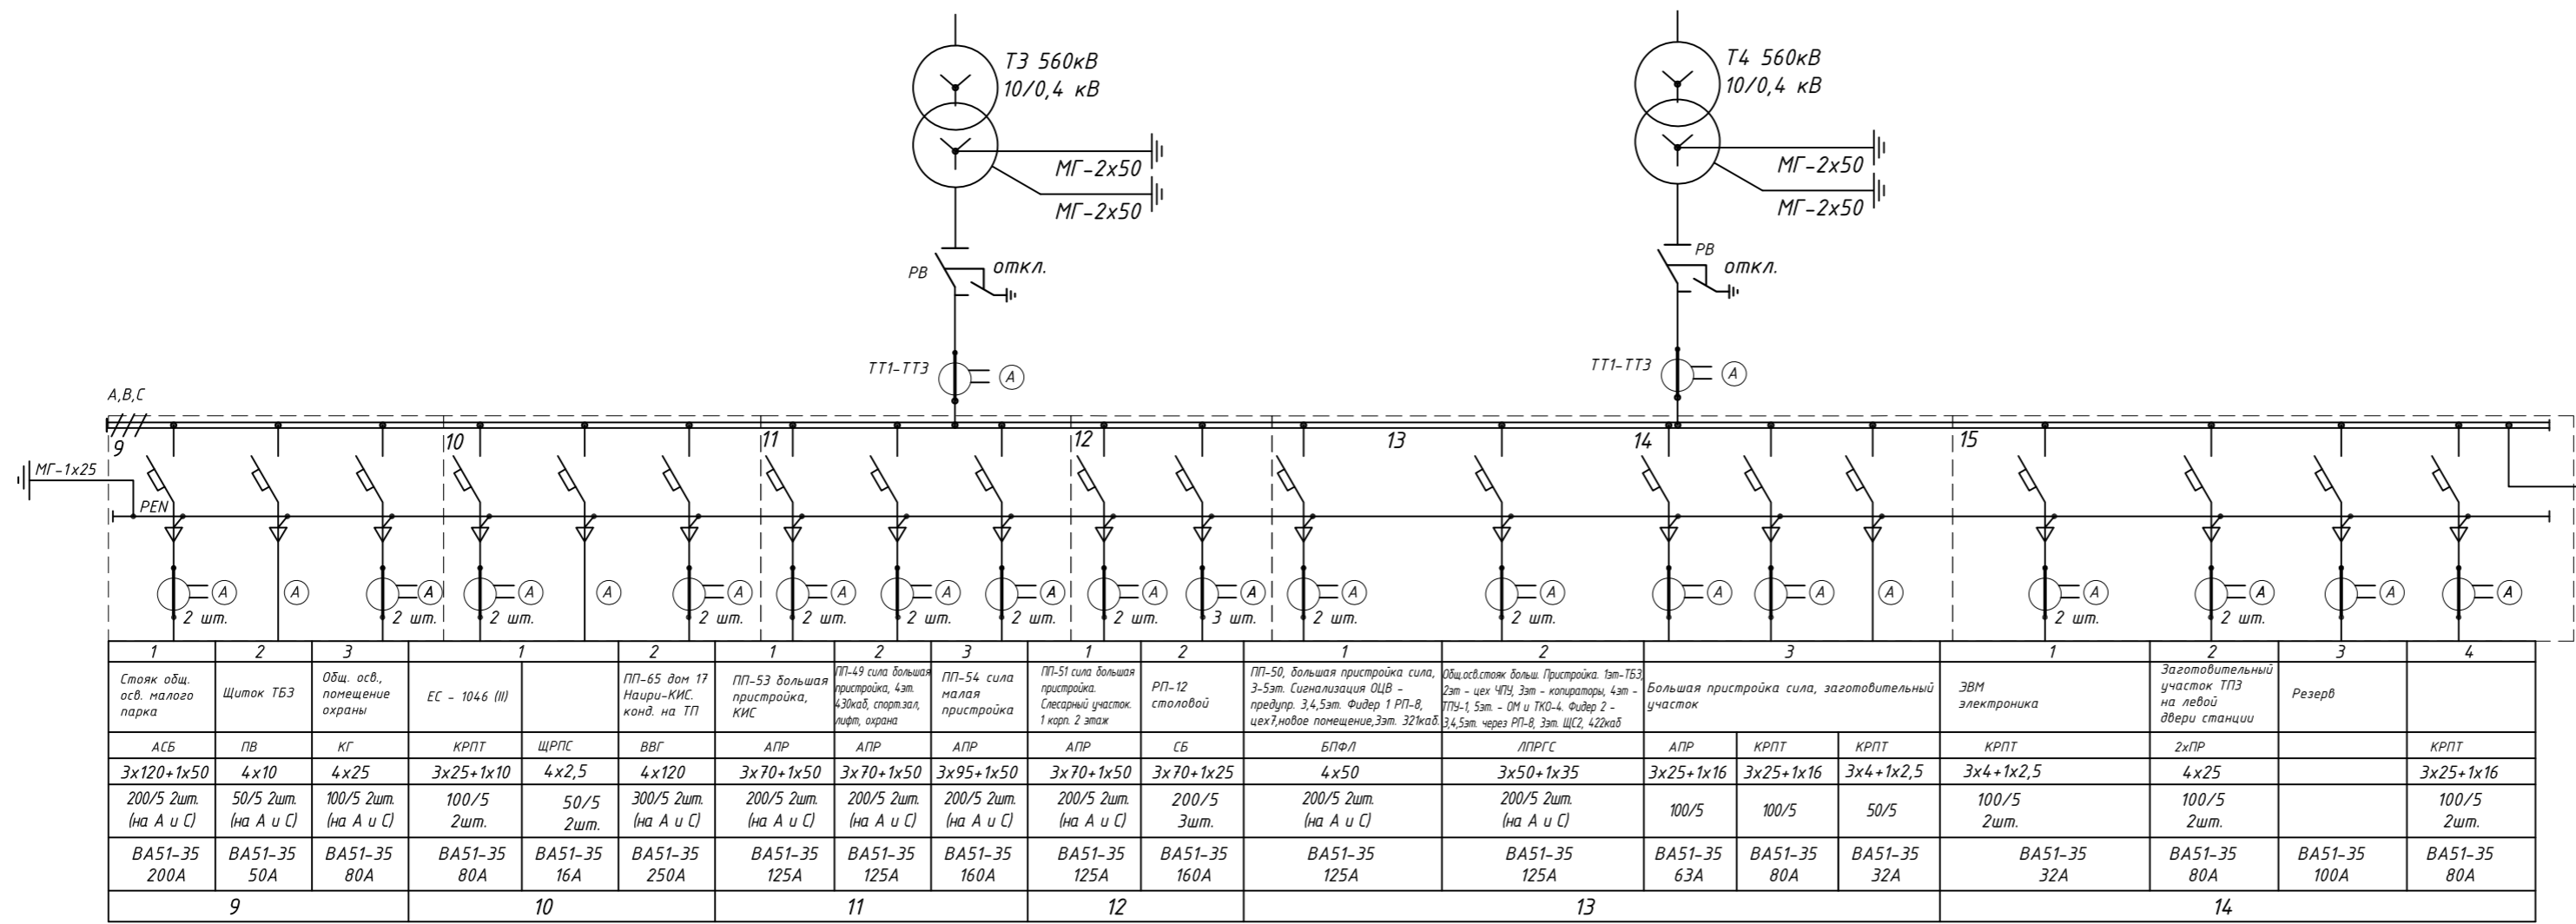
Т3 560кВ
10/0,4 кВ

МГ-2х50
МГ-2х50

РВ
откл.

ТТ1-ТТ3
A

Т4 560кВ
10/0,4 кВ

МГ-2х50
МГ-2х50

РВ
откл.

ТТ1-ТТ3
A

A,B,C

МГ-1х25
PEN

9 10 11 12 13 14 15

A 2 шт. A A 2 шт. A 2 шт. A A 2 шт. A 2 шт. A 2 шт. A 2 шт. A 2 шт. A 3 шт. A 2 шт. A 2 шт. A A A A 2 шт. A 2 шт. A A

| 1 | 2 | 3 | 1 | | 2 | 1 | 2 | 3 | 1 | 2 | 1 | 2 | 3 | | | 1 | 2 | 3 | 4 |
|---|---|---|---|---|---|---|---|---|---|---|---|---|---|---|---|---|---|---|---|
| Стояк общ. осв. малого парка | Щиток ТБЗ | Общ. осв., помещение охраны | ЕС - 1046 (II) | | ПП-65 дом 17 Наири-КИС. конд. на ТП | ПП-53 большая пристройка, КИС | ПП-49 сила большая пристройка, 4эт. 430каб, спорт.зал, лифт, охрана | ПП-54 сила малая пристройка | ПП-51 сила большая пристройка. Слесарный участок. 1 корп. 2 этаж | РП-12 столовой | ПП-50, большая пристройка сила, 3-5эт. Сигнализация ОЦВ - предупр. 3,4,5эт. Фидер 1 РП-8, цех7,новое помещение,3эт. 321каб. | Общ.осв.стояк больш. Пристройка. 1эт-ТБЗ, 2эт - цех ЧПУ, 3эт - копираторы, 4эт - ТПУ-1, 5эт. - ОМ и ТКО-4. Фидер 2 - 3,4,5эт. через РП-8, 3эт. ЩС2, 422каб | Большая пристройка сила, заготовительный участок | | | ЭВМ электроника | Заготовительный участок ТПЗ на левой двери станции | Резерв | |
| АСБ | ПВ | КГ | КРПТ | ЩРПС | ВВГ | АПР | АПР | АПР | АПР | СБ | БПФЛ | ЛПРГС | АПР | КРПТ | КРПТ | КРПТ | 2хПР | | КРПТ |
| 3х120+1х50 | 4х10 | 4х25 | 3х25+1х10 | 4х2,5 | 4х120 | 3х70+1х50 | 3х70+1х50 | 3х95+1х50 | 3х70+1х50 | 3х70+1х25 | 4х50 | 3х50+1х35 | 3х25+1х16 | 3х25+1х16 | 3х4+1х2,5 | 3х4+1х2,5 | 4х25 | | 3х25+1х16 |
| 200/5 2шт. (на А и С) | 50/5 2шт. (на А и С) | 100/5 2шт. (на А и С) | 100/5 2шт. | 50/5 2шт. | 300/5 2шт. (на А и С) | 200/5 2шт. (на А и С) | 200/5 2шт. (на А и С) | 200/5 2шт. (на А и С) | 200/5 2шт. (на А и С) | 200/5 3шт. | 200/5 2шт. (на А и С) | 200/5 2шт. (на А и С) | 100/5 | 100/5 | 50/5 | 100/5 2шт. | 100/5 2шт. | | 100/5 2шт. |
| ВА51-35 200А | ВА51-35 50А | ВА51-35 80А | ВА51-35 80А | ВА51-35 16А | ВА51-35 250А | ВА51-35 125А | ВА51-35 125А | ВА51-35 160А | ВА51-35 125А | ВА51-35 160А | ВА51-35 125А | ВА51-35 125А | ВА51-35 63А | ВА51-35 80А | ВА51-35 32А | ВА51-35 32А | ВА51-35 80А | ВА51-35 100А | ВА51-35 80А |
| 9 | | | 10 | | | 11 | | | 12 | | 13 | | | | | 14 | | | |